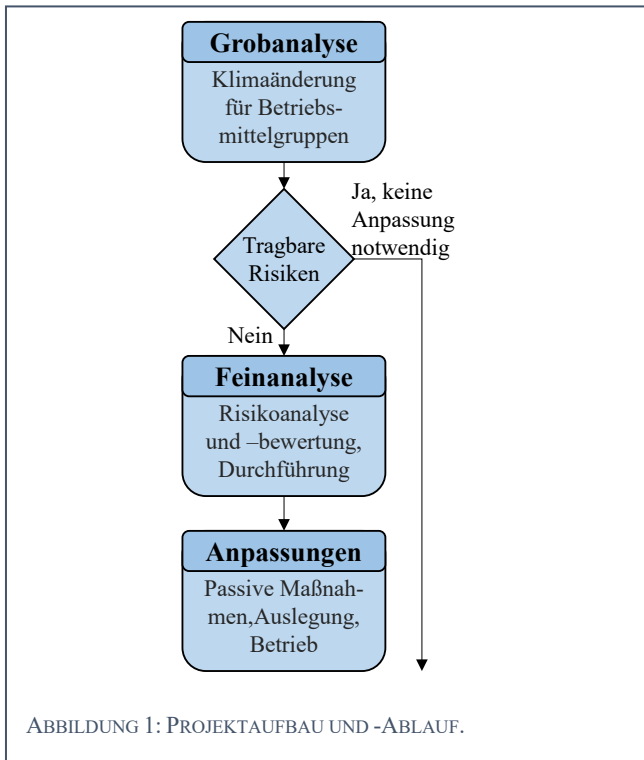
Grobanalyse

Klimaänderung für Betriebsmittelgruppen

Tragbare Risiken

Ja, keine Anpassung notwendig

Nein

Feinanalyse

Risikoanalyse und –bewertung, Durchführung

Anpassungen

Passive Maßnahmen,Auslegung, Betrieb

ABBILDUNG 1: PROJEKTAUFBAU UND -ABLAUF.